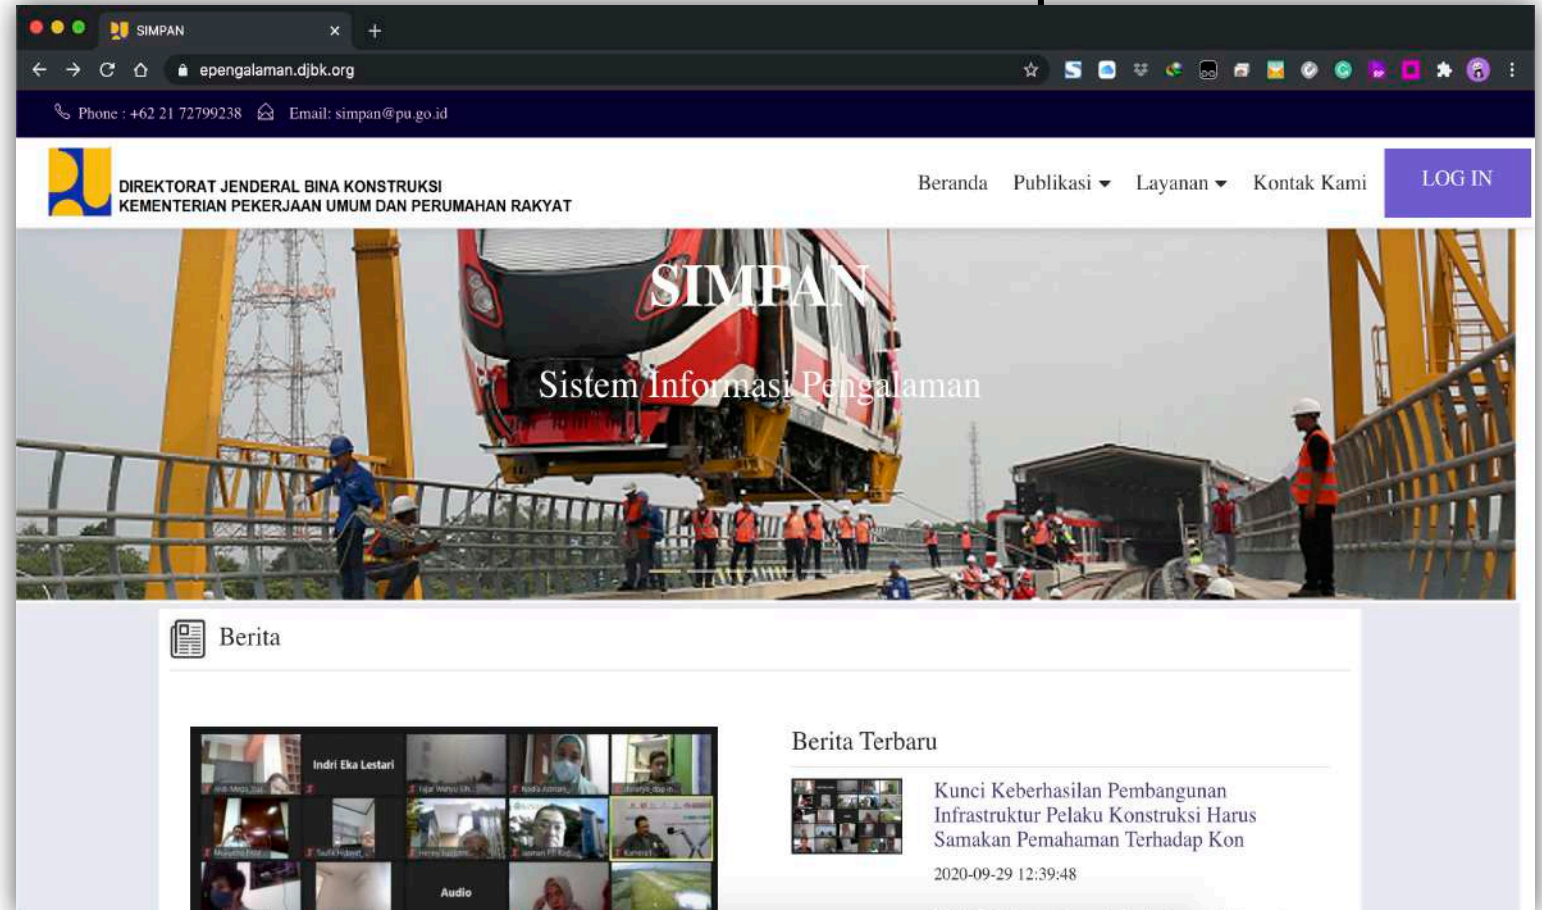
SIMPAN

epengalaman.djbk.org

Phone : +62 21 72799238 Email: simpan@pu.go.id

DIREKTORAT JENDERAL BINA KONSTRUKSI
KEMENTERIAN PEKERJAAN UMUM DAN PERUMAHAN RAKYAT

Beranda Publikasi Layanan Kontak Kami LOG IN

SIMPAN

Sistem Informasi Pengalaman

Berita

Indri Eka Lestari

Audio

Berita Terbaru

Kunci Keberhasilan Pembangunan Infrastruktur Pelaku Konstruksi Harus Samakan Pemahaman Terhadap Kon

2020-09-29 12:39:48